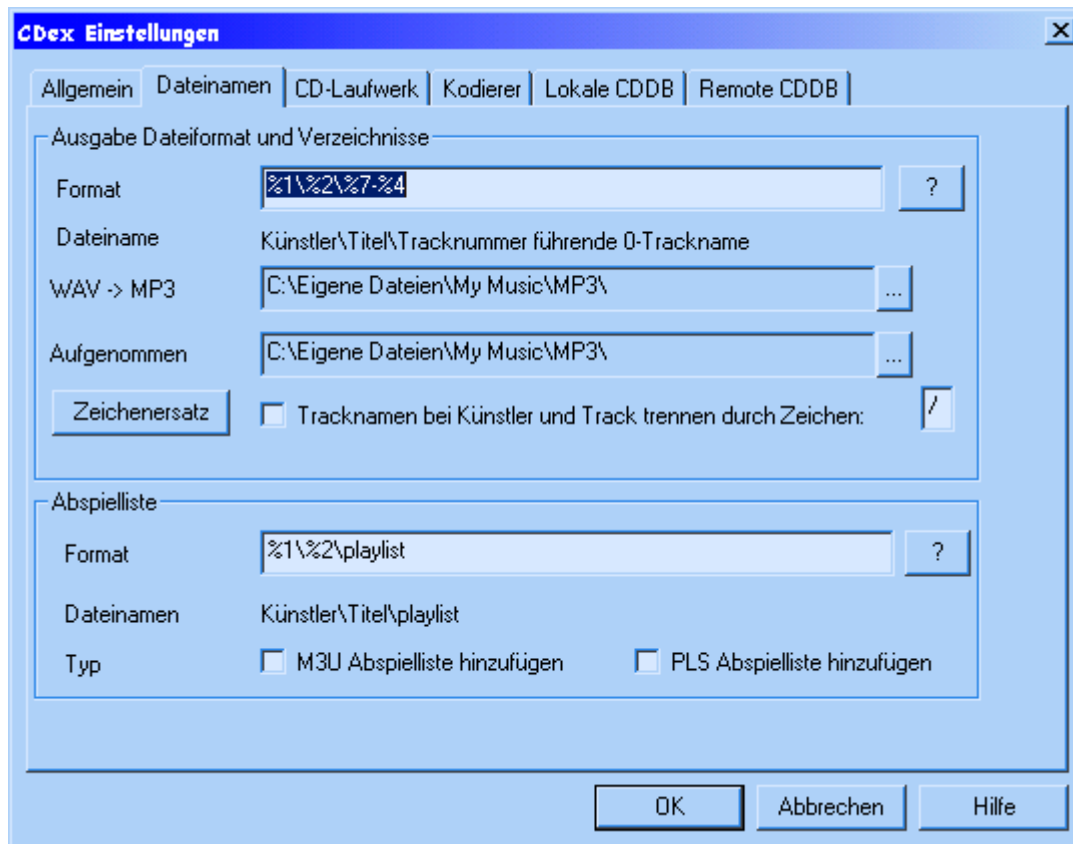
CDex Einstellungen

X

Allgemein | Dateinamen | CD-Laufwerk | Kodierer | Lokale CDDB | Remote CDDB

Ausgabe Dateiformat und Verzeichnisse

Format %1\%2\%7-%4 ?

Dateiname Künstler\Titel\Tracknummer führende 0-Trackname

WAV -> MP3 C:\Eigene Dateien\My Music\MP3\ ...

Aufgenommen C:\Eigene Dateien\My Music\MP3\ ...

Zeichenersatz

Tracknamen bei Künstler und Track trennen durch Zeichen: /

Abspielliste

Format %1\%2\playlist ?

Dateinamen Künstler\Titel\playlist

Typ M3U Abspielliste hinzufügen PLS Abspielliste hinzufügen

OK Abbrechen Hilfe